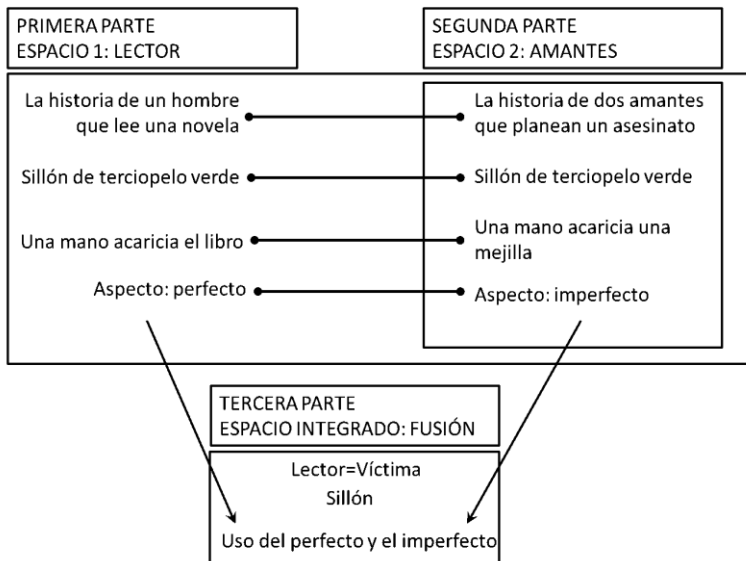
PRIMERA PARTE
ESPACIO 1: LECTOR

SEGUNDA PARTE
ESPACIO 2: AMANTES

La historia de un hombre que lee una novela

La historia de dos amantes que planean un asesinato

Sillón de terciopelo verde

Sillón de terciopelo verde

Una mano acaricia el libro

Una mano acaricia una mejilla

Aspecto: perfecto

Aspecto: imperfecto

TERCERA PARTE
ESPACIO INTEGRADO: FUSIÓN

Lector=Víctima
Sillón
Uso del perfecto y el imperfecto